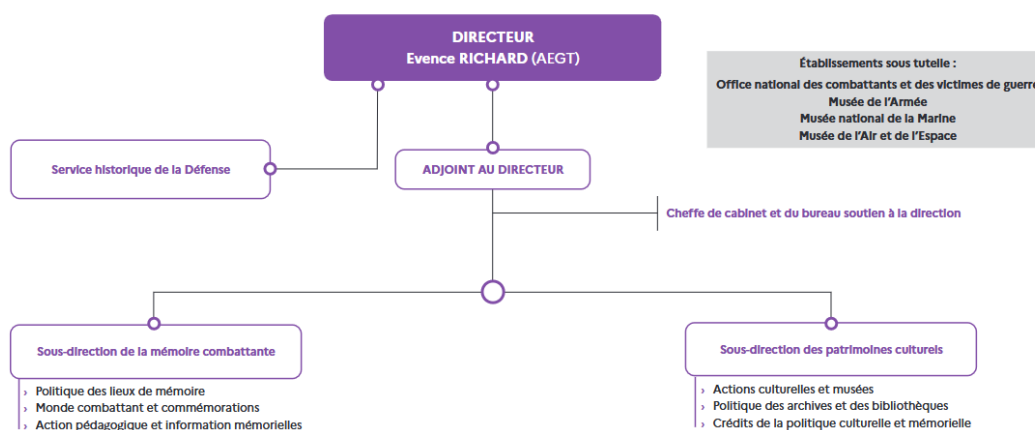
DIRECTEUR
Evence RICHARD (AEGT)

Établissements sous tutelle :
Office national des combattants et des victimes de guerre
Musée de l'Armée
Musée national de la Marine
Musée de l'Air et de l'Espace

Service historique de la Défense

ADJOINT AU DIRECTEUR

Cheffe de cabinet et du bureau soutien à la direction

Sous-direction de la mémoire combattante

› Politique des lieux de mémoire
› Monde combattant et commémorations
› Action pédagogique et information mémorielles

Sous-direction des patrimoines culturels

› Actions culturelles et musées
› Politique des archives et des bibliothèques
› Crédits de la politique culturelle et mémorielle